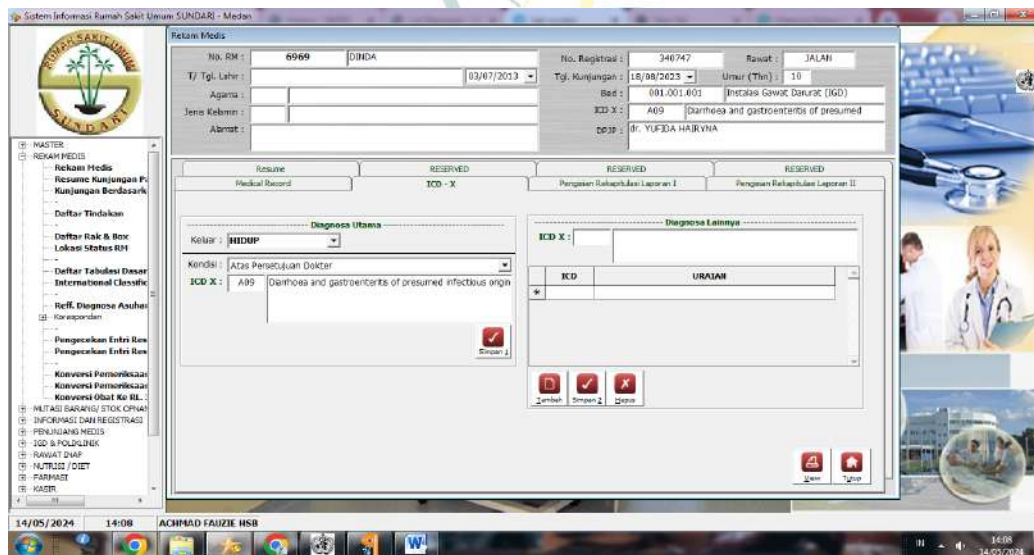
Sistem Informasi Rumah Sakit Umum SUNDARI - Medan

RUMAH SAKIT UMUM SUNDARI

MASTER
REKAM MEDIS
Rekam Medis
Resume Kunjungan P
Kunjungan Berdasark
Daftar Tindakan
Daftar Rak & Box
Lokasi Status RM
Daftar Tabulasi Dasar
International Classific
Reff. Diagnose Asuha
Korespondensi
Pengecekan Entri Res
Pengecekan Entri Res
Konversi Pemeriksaan
Konversi Pemeriksaan
Konversi Obat Ke RL.
MUTASI BARANG/ STOK OPNA
INFORMASI DAN REGISTRASI
PENUNJANG MEDIS
IGD & POLIKLINIK
RAWAT INAP
NUTRISI / DIET
FARMASI
KASIR

Rekam Medis

No. RM : 6969 DINDA
T/ Tgl. Lahir : 03/07/2013
Agama :
Jenis Kelamin :
Alamat :

No. Registrasi : 340747 Rawat : JALAN
Tgl. Kunjungan : 18/08/2023 Umur (Thn) : 10
Bed : 001.001.001 Instalasi Gawat Darurat (IGD)
ICD X : A09 Diarrhoea and gastroenteritis of presumed
DPJP : dr. YUFIDA HAIRYNA

Resume | RESERVED | RESERVED | RESERVED
Medical Record | ICD - X | Pengisian Rekapitulasi Laporan I | Pengisian Rekapitulasi Laporan II

Diagnosa Utama
Keluar : HIDUP
Kondisi : Atas Persetujuan Dokter
ICD X : A09 Diarrhoea and gastroenteritis of presumed infectious origin
Simpan 1

Diagnosa Lainnya
ICD X :
| ICD | URAIAN |
|---|---|
| | |

Tambah Simpan 2 Hapus

View Tutup

14/05/2024 14:08 ACHMAD FAUZIE HSB

14:08
14/05/2024